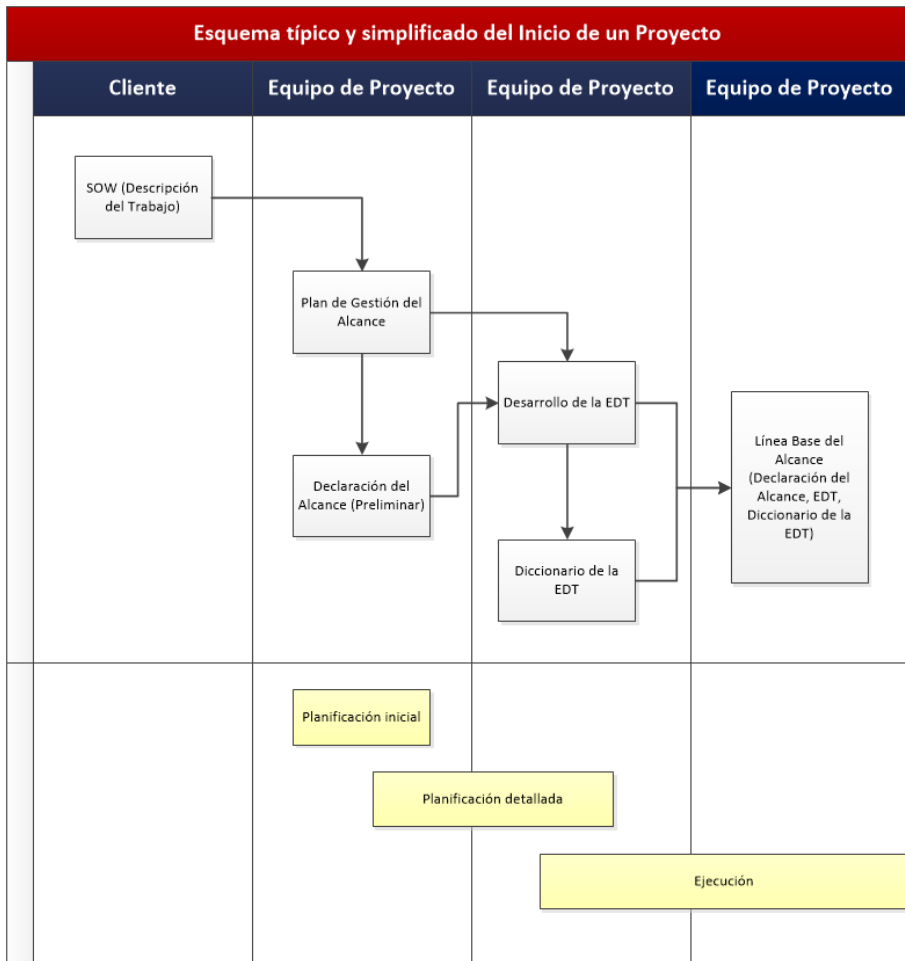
Esquema típico y simplificado del Inicio de un Proyecto

Cliente

Equipo de Proyecto

Equipo de Proyecto

Equipo de Proyecto

SOW (Descripción del Trabajo)

Plan de Gestión del Alcance

Desarrollo de la EDT

Línea Base del Alcance (Declaración del Alcance, EDT, Diccionario de la EDT)

Declaración del Alcance (Preliminar)

Diccionario de la EDT

Planificación inicial

Planificación detallada

Ejecución